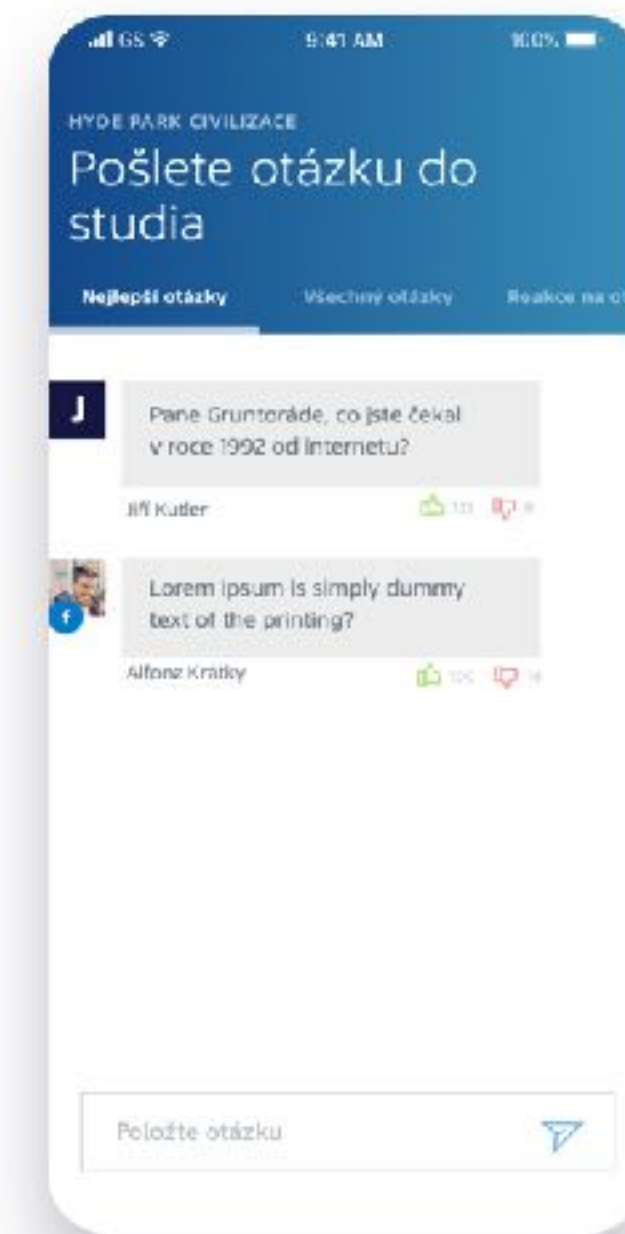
GS 9:41 AM 100%

HYDE PARK CIVILIZACE
Pošlete otázku do studia

Nejlepší otázky Všechny otázky Reakce na o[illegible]

J
Pane Gruntoráde, co jste čekal v roce 1992 od internetu?
Jiří Kutler 121 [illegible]

f
Lorem ipsum is simply dummy text of the printing?
Alfonz Krátky 100 14

Položte otázku